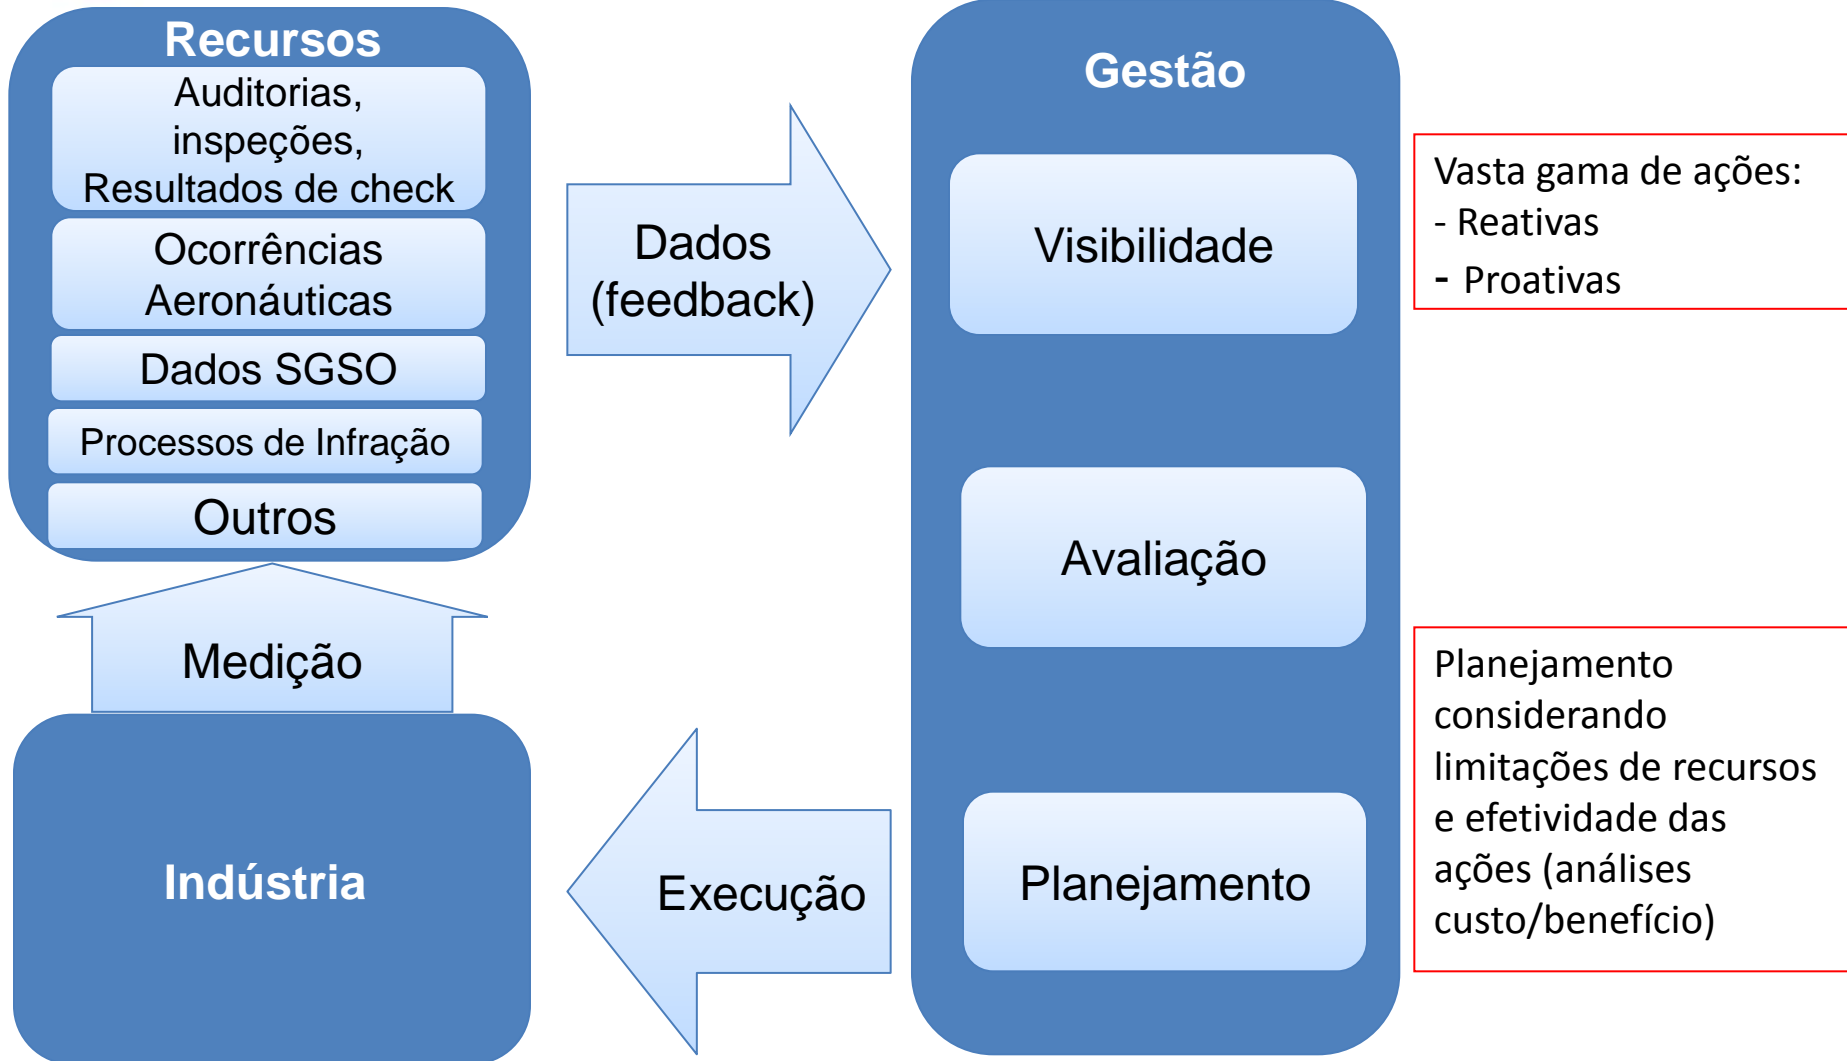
Recursos

Auditorias, inspeções, Resultados de check

Ocorrências Aeronáuticas

Dados SGSO

Processos de Infração

Outros

Medição

Indústria

Dados (feedback)

Execução

Gestão

Visibilidade

Avaliação

Planejamento

Vasta gama de ações:
- Reativas
- Proativas

Planejamento considerando limitações de recursos e efetividade das ações (análises custo/benefício)